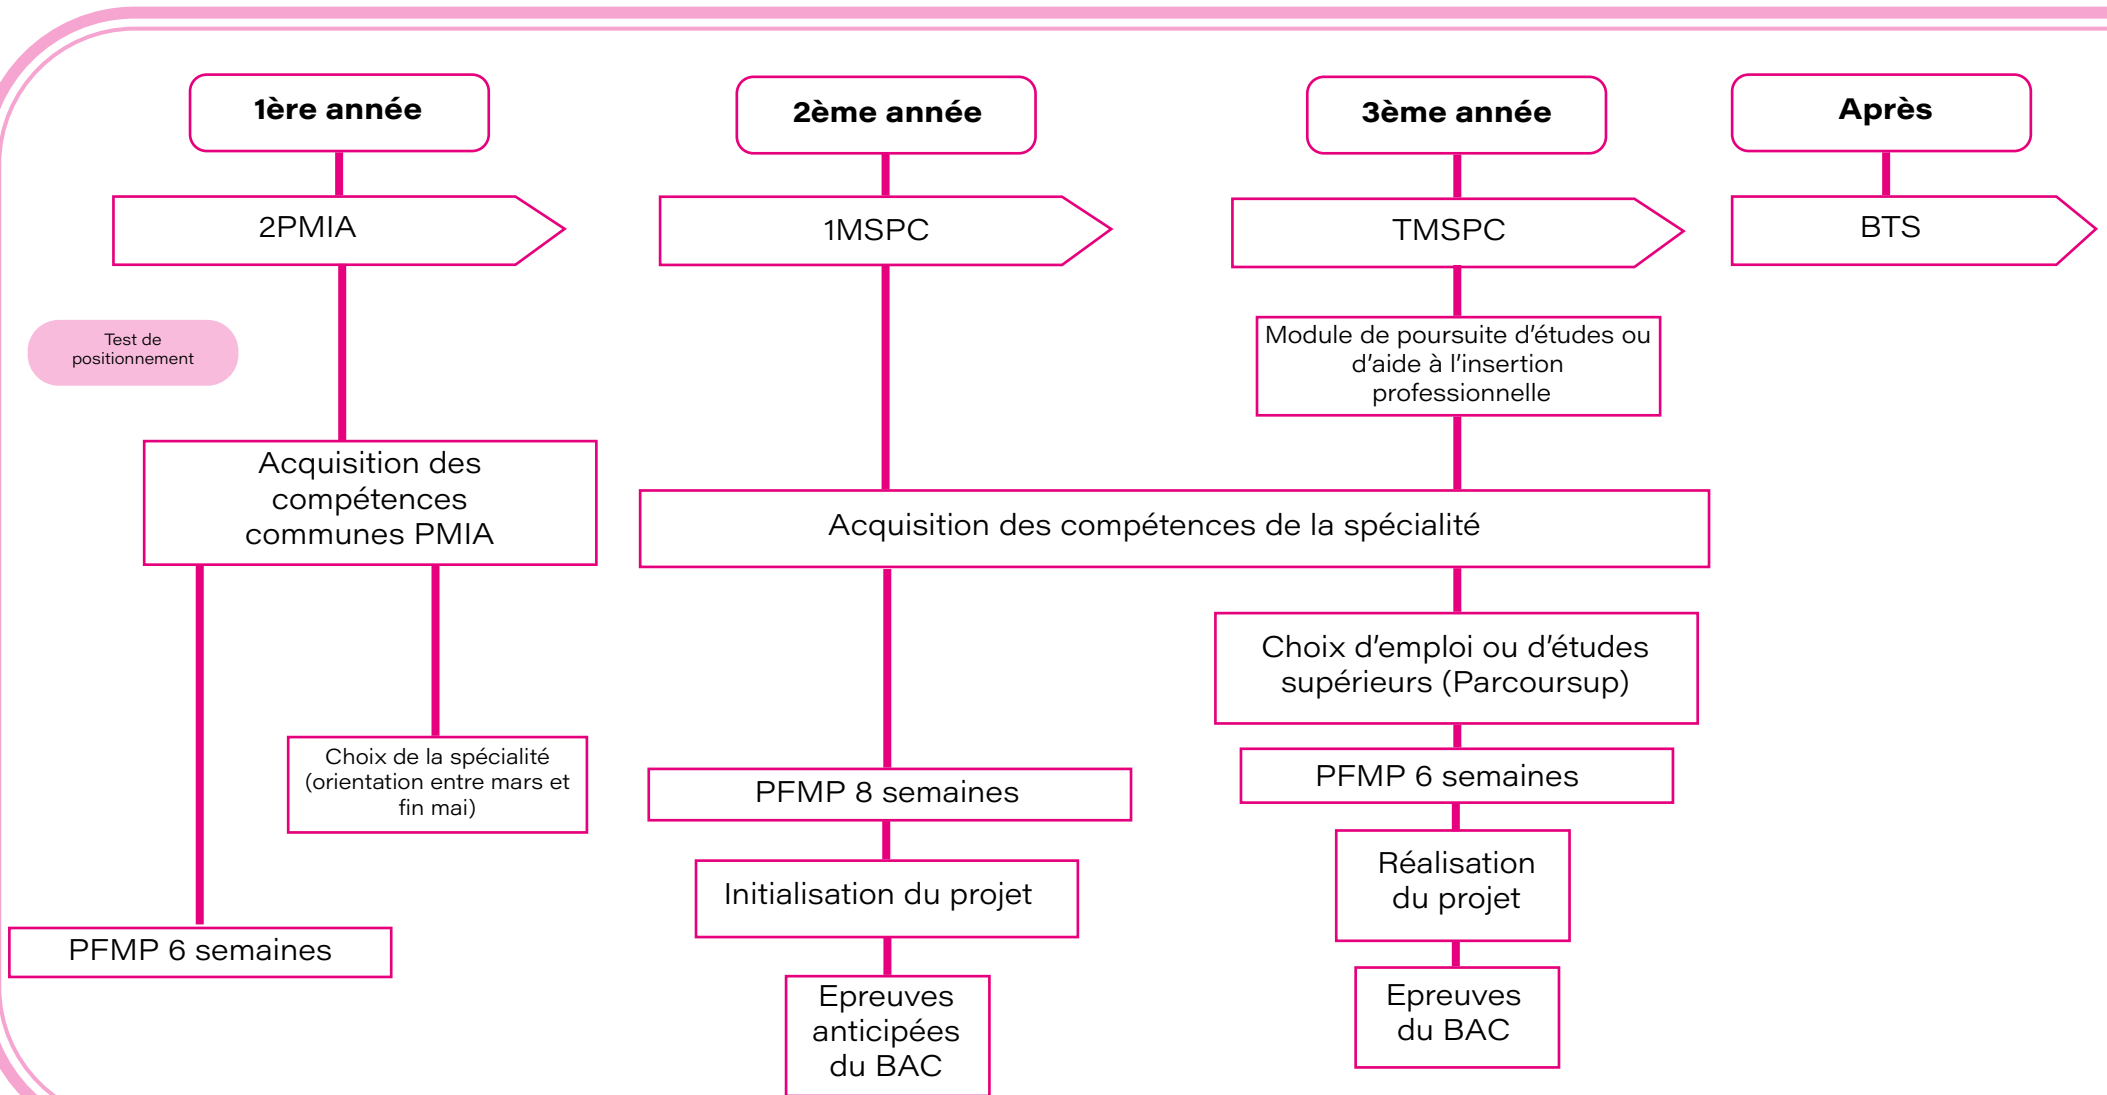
1ère année

2PMIA

Test de positionnement

Acquisition des compétences communes PMIA

Choix de la spécialité (orientation entre mars et fin mai)

PFMP 6 semaines

2ème année

1MSPC

Acquisition des compétences de la spécialité

PFMP 8 semaines

Initialisation du projet

Epreuves anticipées du BAC

3ème année

TMSPC

Module de poursuite d'études ou d'aide à l'insertion professionnelle

Choix d'emploi ou d'études supérieurs (Parcoursup)

PFMP 6 semaines

Réalisation du projet

Epreuves du BAC

Après

BTS